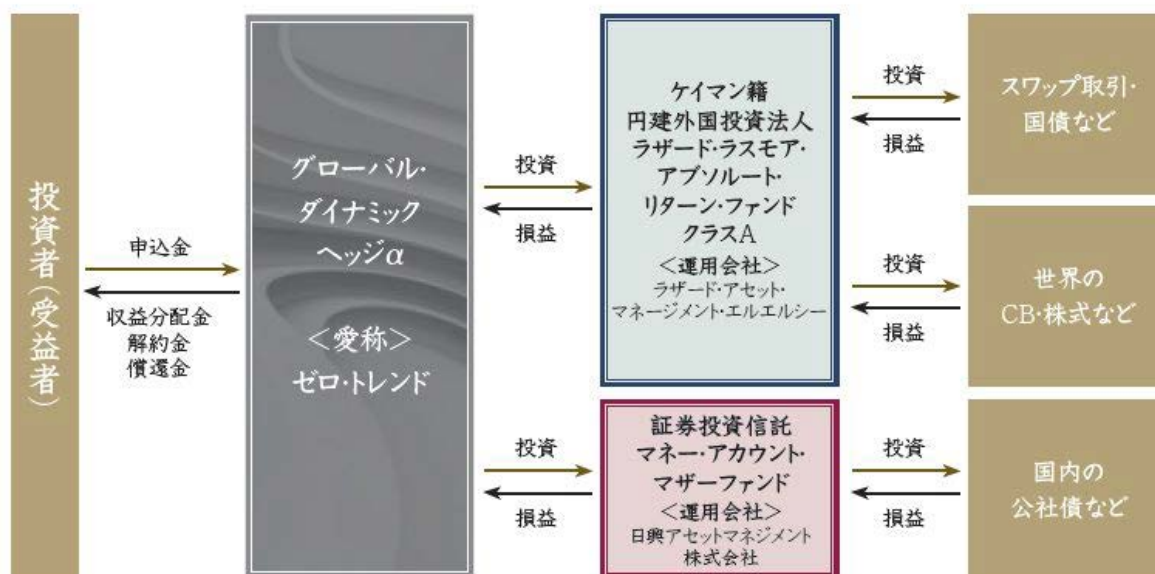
投資者(受益者)

申込金

収益分配金
解約金
償還金

グローバル・ダイナミックヘッジα

<愛称>
ゼロ・トレンド

投資

損益

ケイマン籍
円建外国投資法人
ラザード・ラスモア・アブソルート・リターン・ファンド
クラスA
<運用会社>
ラザード・アセット・マネージメント・エルエルシー

投資

損益

証券投資信託
マネー・アカウント・マザーファンド
<運用会社>
日興アセットマネジメント株式会社

投資

損益

スワップ取引・国債など

投資

損益

世界の
CB・株式など

投資

損益

国内の
公社債など